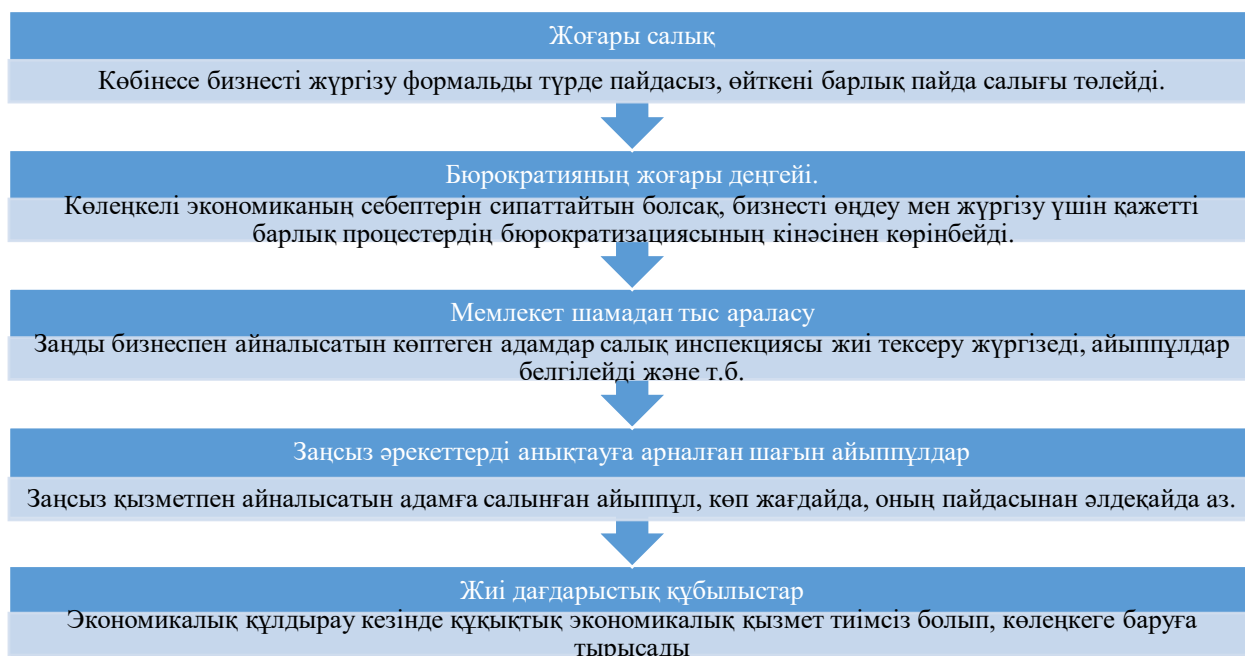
Жоғары салық

Көбінесе бизнесті жүргізу формальды түрде пайдасыз, өйткені барлық пайда салығы төлейді.

Бюрократияның жоғары деңгейі.

Көлеңкелі экономиканың себептерін сипаттайтын болсақ, бизнесті өңдеу мен жүргізу үшін қажетті барлық процестердің бюрократизациясының кінәсінен көрінбейді.

Мемлекет шамадан тыс араласу

Заңды бизнеспен айналысатын көптеген адамдар салық инспекциясы жиі тексеру жүргізеді, айыппұлдар белгілейді және т.б.

Заңсыз әрекеттерді анықтауға арналған шағын айыппұлдар

Заңсыз қызметпен айналысатын адамға салынған айыппұл, көп жағдайда, оның пайдасынан әлдеқайда аз.

Жиі дағдарыстық құбылыстар

Экономикалық құлдырау кезінде құқықтық экономикалық қызмет тиімсіз болып, көлеңкеге баруға тырысады